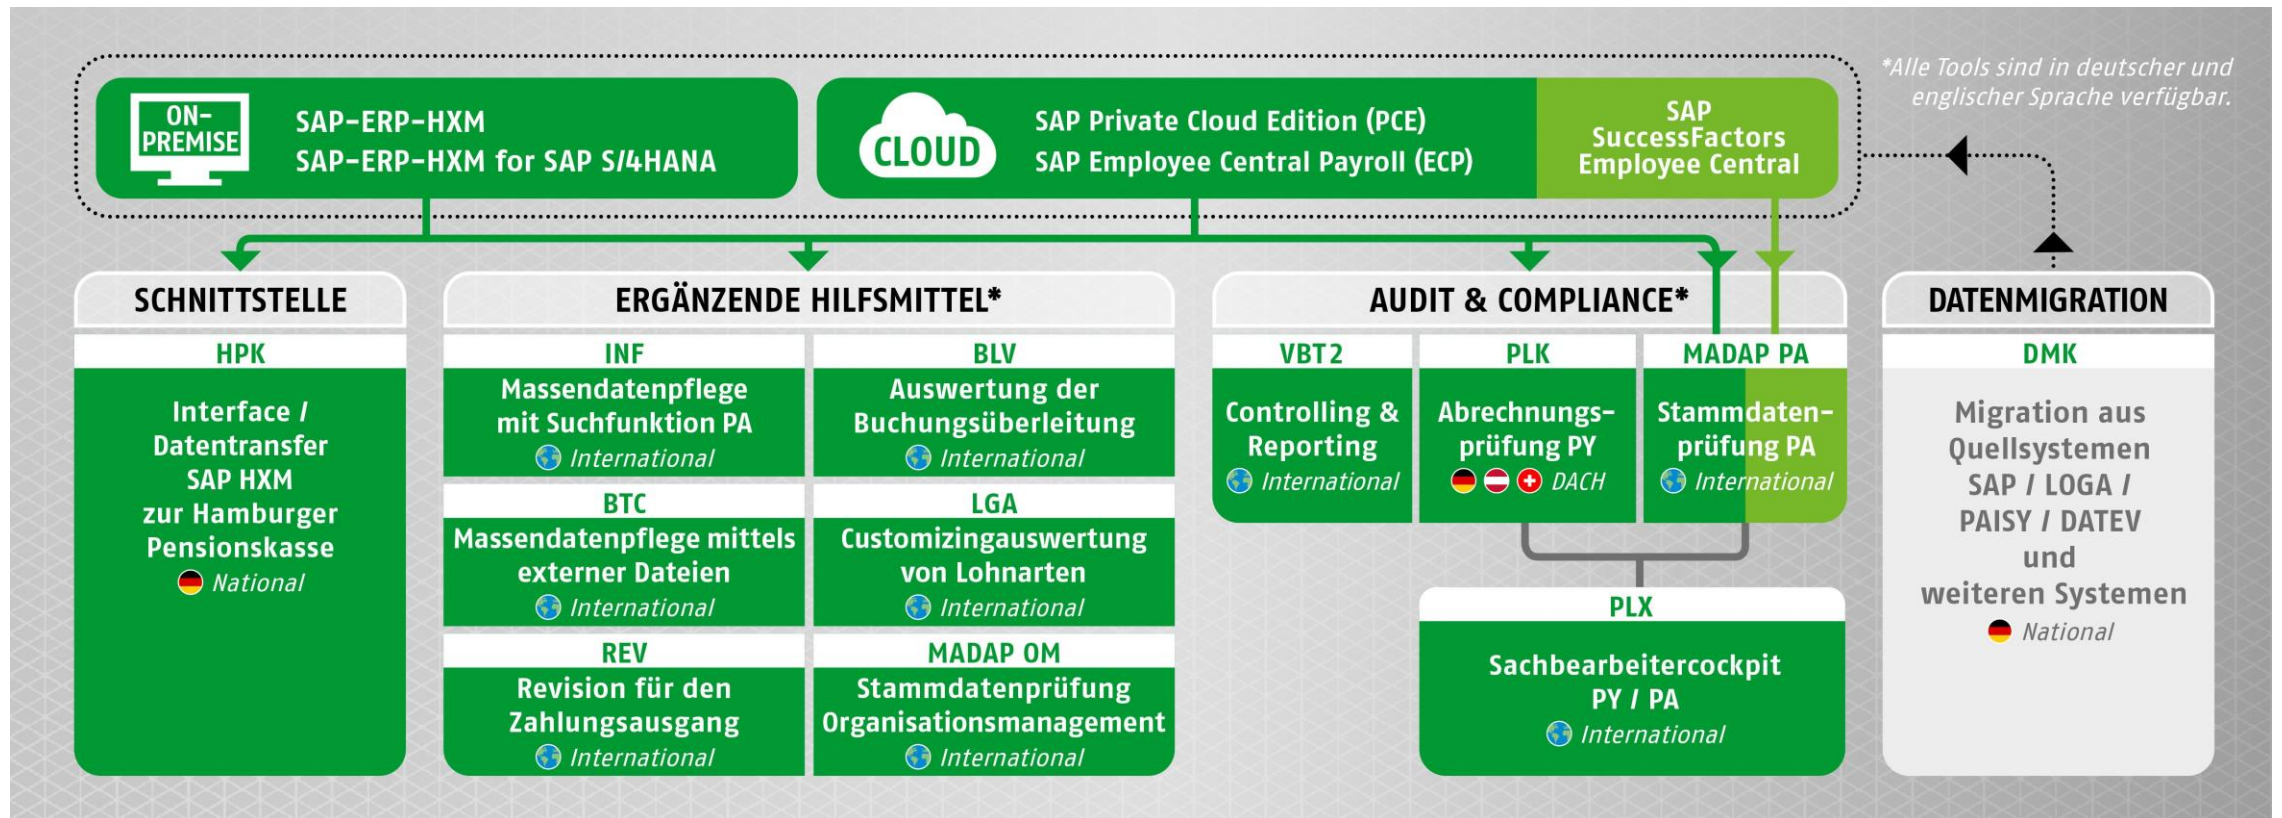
ON-PREMISE

SAP-ERP-HXM
SAP-ERP-HXM for SAP S/4HANA

CLOUD

SAP Private Cloud Edition (PCE)
SAP Employee Central Payroll (ECP)

SAP SuccessFactors Employee Central

*Alle Tools sind in deutscher und englischer Sprache verfügbar.

SCHNITTSTELLE

HPK
Interface / Datentransfer SAP HXM zur Hamburger Pensionskasse
National

ERGÄNZENDE HILFSMITTEL*

INF
Massendatenpflege mit Suchfunktion PA
International

BLV
Auswertung der Buchungsüberleitung
International

BTC
Massendatenpflege mittels externer Dateien
International

LGA
Customizingauswertung von Lohnarten
International

REV
Revision für den Zahlungsausgang
International

MADAP OM
Stammdatenprüfung Organisationsmanagement
International

AUDIT & COMPLIANCE*

VBT2
Controlling & Reporting
International

PLK
Abrechnungsprüfung PY
DACH

MADAP PA
Stammdatenprüfung PA
International

PLX
Sachbearbeitercockpit PY / PA
International

DATENMIGRATION

DMK
Migration aus Quellsystemen SAP / LOGA / PAISY / DATEV und weiteren Systemen
National